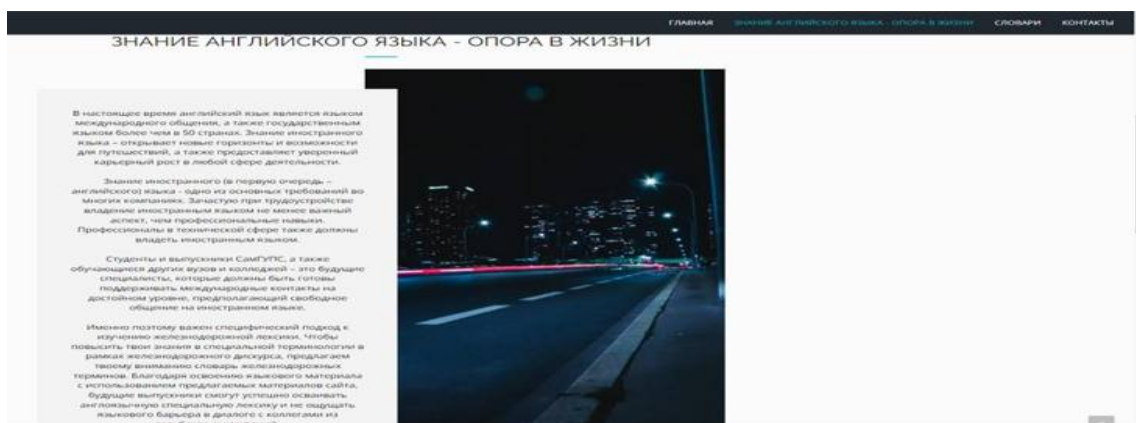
ГЛАВНАЯ ЗНАНИЕ АНГЛИЙСКОГО ЯЗЫКА - ОПОРА В ЖИЗНИ СЛОВАРИ КОНТАКТЫ

ЗНАНИЕ АНГЛИЙСКОГО ЯЗЫКА - ОПОРА В ЖИЗНИ

В настоящее время английский язык является языком международного общения, а также государственным языком более чем в 50 странах. Знание иностранного языка – открывает новые горизонты и возможности для путешествий, а также предоставляет уверенный карьерный рост в любой сфере деятельности.

Знание иностранного (в первую очередь – английского) языка - одно из основных требований во многих компаниях. Зачастую при трудоустройстве владение иностранным языком не менее важный аспект, чем профессиональные навыки. Профессионалы в технической сфере также должны владеть иностранным языком.

Студенты и выпускники СамГУПС, а также обучающиеся других вузов и колледжей – это будущие специалисты, которые должны быть готовы поддерживать международные контакты на достойном уровне, предполагающий свободное общение на иностранном языке.

Именно поэтому важен специфический подход к изучению железнодорожной лексики. Чтобы повысить твои знания в специальной терминологии в рамках железнодорожного дискурса, предлагаем твоему вниманию словарь железнодорожных терминов. Благодаря освоению языкового материала с использованием предлагаемых материалов сайта, будущие выпускники смогут успешно осваивать англоязычную специальную лексику и не ощущать языкового барьера в диалоге с коллегами из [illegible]